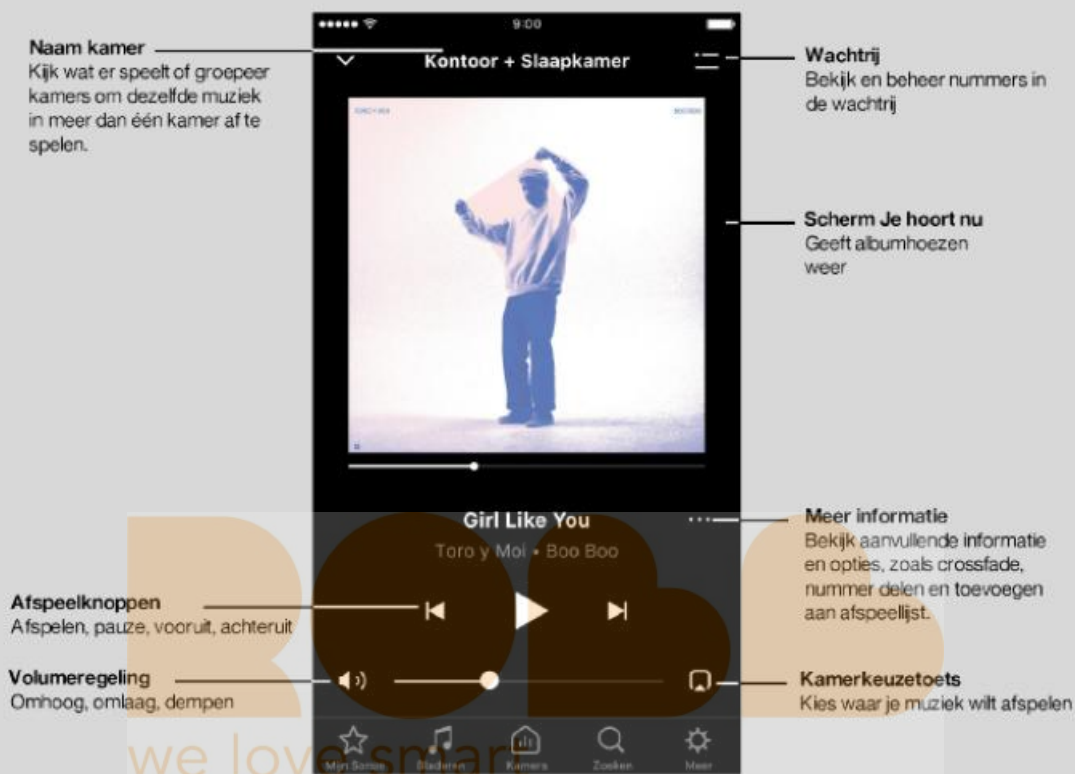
9:00

Kontoor + Slaapkamer

Naam kamer
Kijk wat er speelt of groepeer kamers om dezelfde muziek in meer dan één kamer af te spelen.

Wachtrij
Bekijk en beheer nummers in de wachtrij

TORO Y MOI

BOO BOO

Scherm Je hoort nu
Geeft albumhoezen weer

Girl Like You
Toro y Moi • Boo Boo

Meer informatie
Bekijk aanvullende informatie en opties, zoals crossfade, nummer delen en toevoegen aan afspeellijst.

Afspeelknoppen
Afspelen, pauze, vooruit, achteruit

Volumeregeling
Omhoog, omlaag, dempen

Kamerkeuzetoets
Kies waar je muziek wilt afspelen

Mijn Sonos Bladeren Kamers Zoeken Meer

we love smar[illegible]